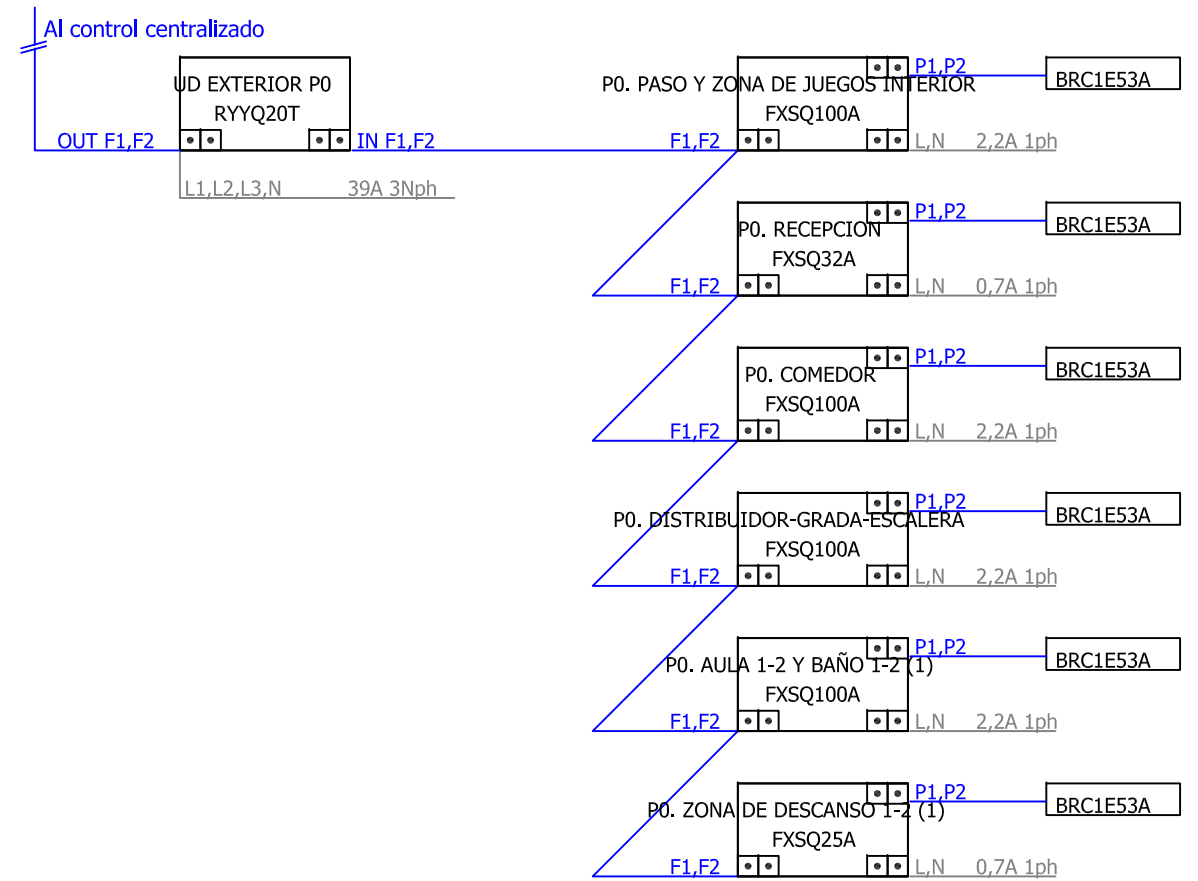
Al control centralizado

UD EXTERIOR P0
RYYQ20T
OUT F1,F2
IN F1,F2
L1,L2,L3,N 39A 3Nph

P1,P2
BRC1E53A
P0. PASO Y ZONA DE JUEGOS INTERIOR
FXSQ100A
F1,F2
L,N 2,2A 1ph

P1,P2
BRC1E53A
P0. RECEPCION
FXSQ32A
F1,F2
L,N 0,7A 1ph

P1,P2
BRC1E53A
P0. COMEDOR
FXSQ100A
F1,F2
L,N 2,2A 1ph

P1,P2
BRC1E53A
P0. DISTRIBUIDOR-GRADA-ESCALERA
FXSQ100A
F1,F2
L,N 2,2A 1ph

P1,P2
BRC1E53A
P0. AULA 1-2 Y BAÑO 1-2 (1)
FXSQ100A
F1,F2
L,N 2,2A 1ph

P1,P2
BRC1E53A
P0. ZONA DE DESCANSO 1-2 (1)
FXSQ25A
F1,F2
L,N 0,7A 1ph